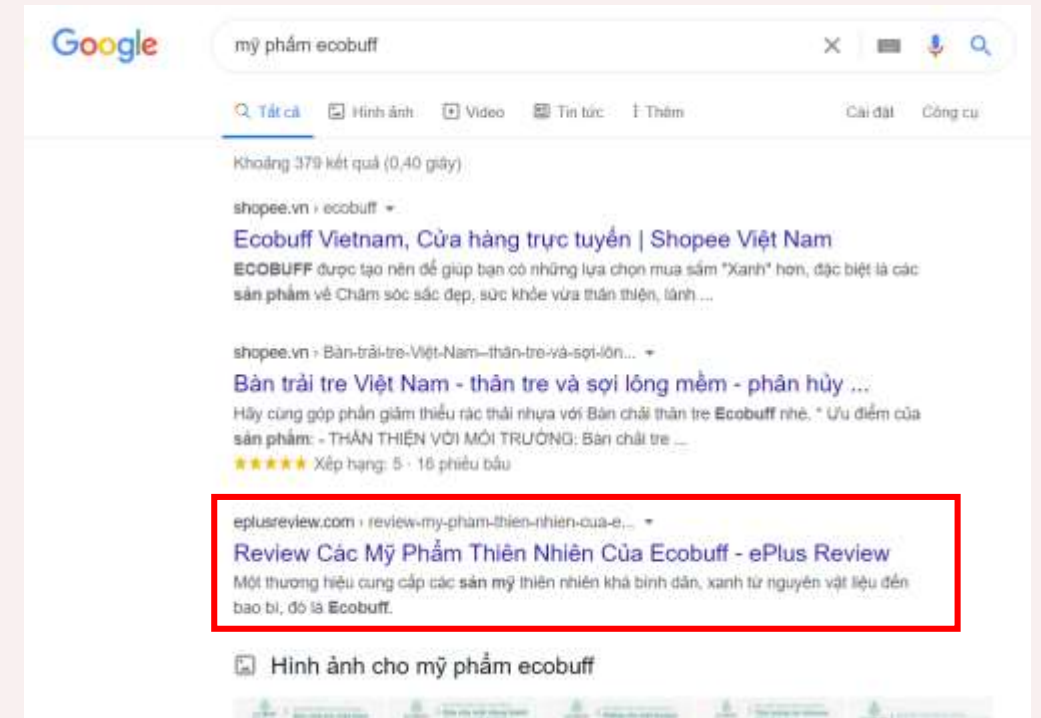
Google

mỹ phẩm ecobuff

Tất cả   Hình ảnh   Video   Tin tức   Thêm   Cài đặt   Công cụ

Khoảng 379 kết quả (0,40 giây)

shopee.vn › ecobuff

Ecobuff Vietnam, Cửa hàng trực tuyến | Shopee Việt Nam

ECOBUFF được tạo nên để giúp bạn có những lựa chọn mua sắm "Xanh" hơn, đặc biệt là các sản phẩm về Chăm sóc sắc đẹp, sức khỏe vừa thân thiện, lành ...

shopee.vn › Bàn-trải-tre-Việt-Nam--thân-tre-và-sợi-lôn...

Bàn trải tre Việt Nam - thân tre và sợi lông mềm - phân hủy ...

Hãy cùng góp phần giảm thiểu rác thải nhựa với Bàn chải thân tre Ecobuff nhé. * Ưu điểm của sản phẩm: - THÂN THIỆN VỚI MÔI TRƯỜNG: Bàn chải tre ...

★★★★★ Xếp hạng: 5 · 16 phiếu bầu

eplusreview.com › review-my-pham-thien-nhien-cua-e...

Review Các Mỹ Phẩm Thiên Nhiên Của Ecobuff - ePlus Review

Một thương hiệu cung cấp các sản mỹ thiên nhiên khá bình dân, xanh từ nguyên vật liệu đến bao bì, đó là Ecobuff.

Hình ảnh cho mỹ phẩm ecobuff